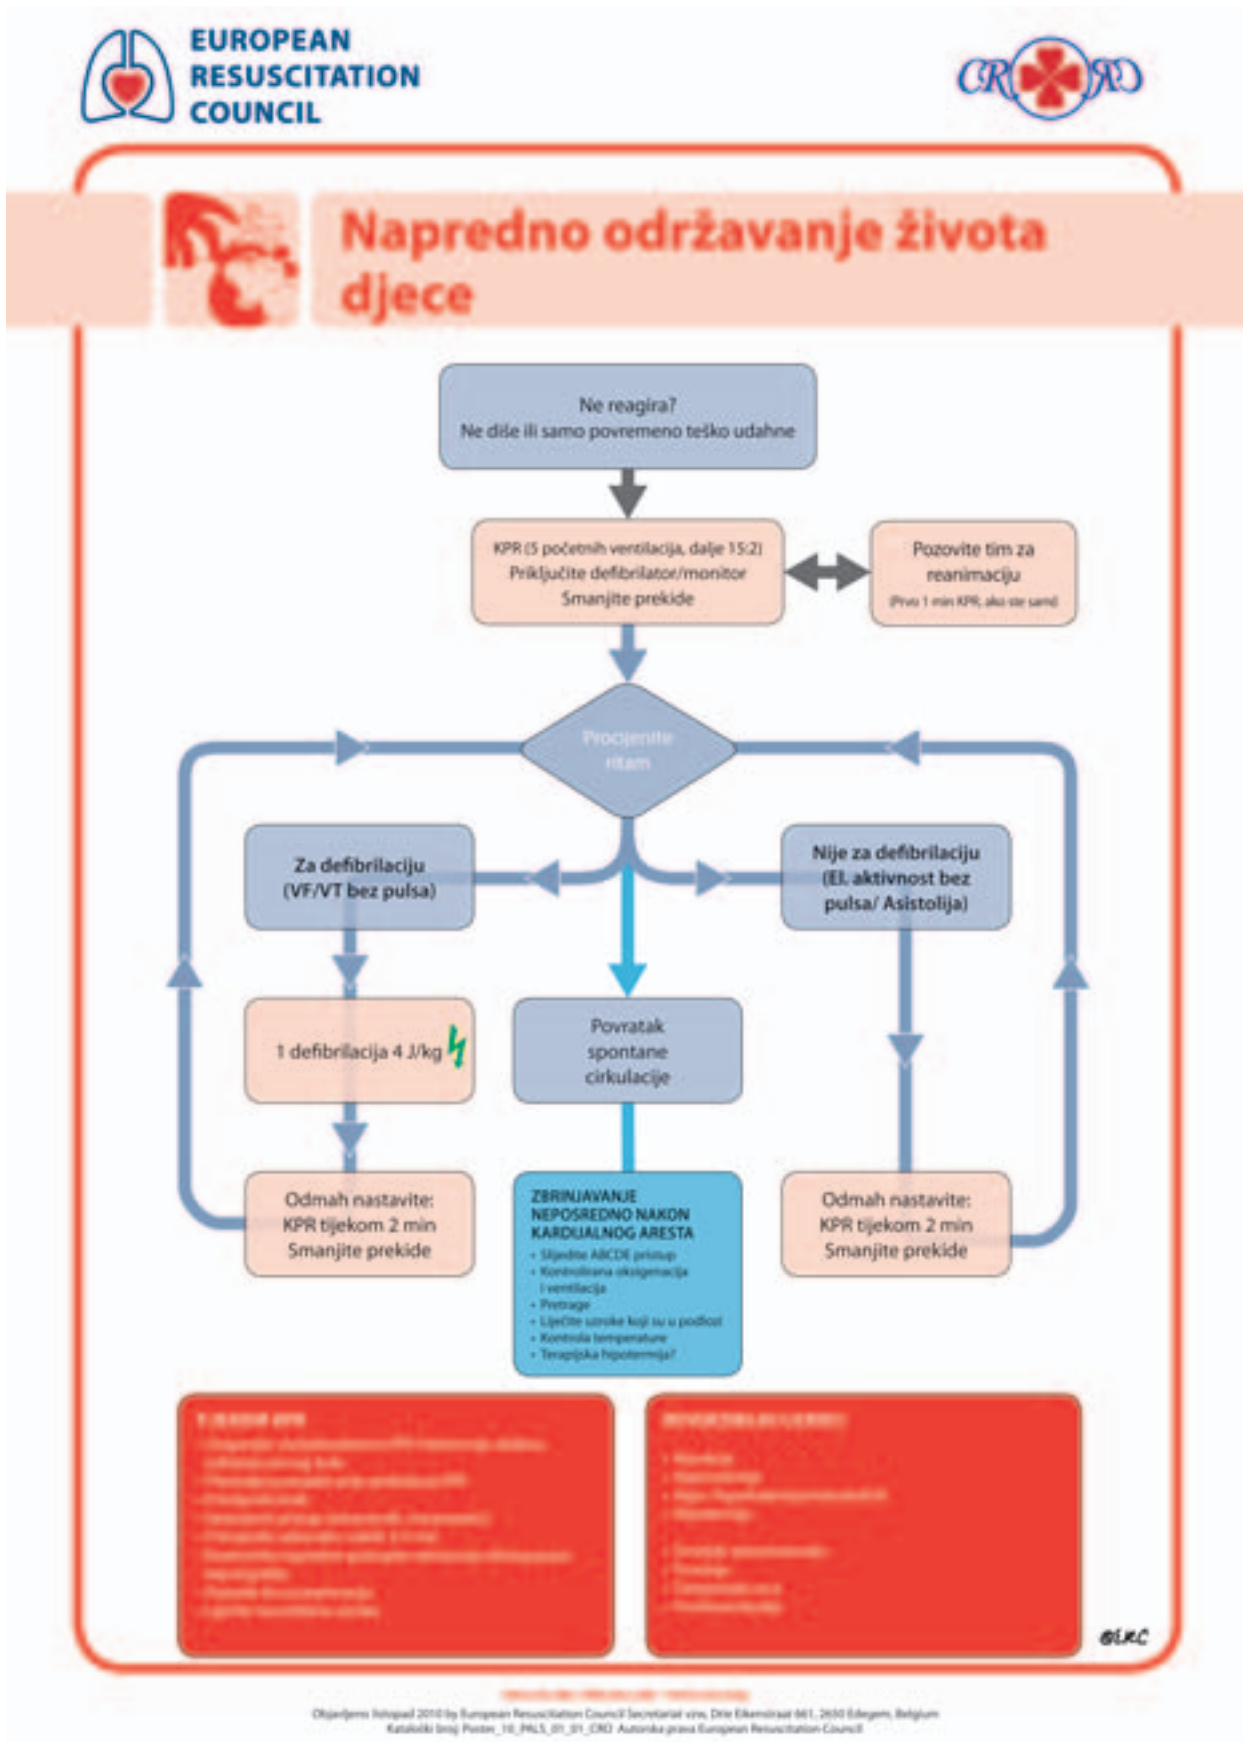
EUROPEAN RESUSCITATION COUNCIL

CRO

Napredno održavanje života djece

Ne reagira?
Ne diše ili samo povremeno teško udahne

KPR (5 početnih ventilacija, dalje 15:2)
Priključite defibrilator/monitor
Smanjite prekide

Pozovite tim za reanimaciju
(Prvo 1 min KPR, ako ste sami)

Procijenite ritam

Za defibrilaciju (VF/VT bez pulsa)

Nije za defibrilaciju (El. aktivnost bez pulsa/ Asistolija)

1 defibrilacija 4 J/kg

Povratak spontane cirkulacije

Odmah nastavite:
KPR tijekom 2 min
Smanjite prekide

ZBRINJAVANJE NEPOSREDNO NAKON KARDIJALNOG ARESTA
• Slijedite ABCDE pristup
• Kontrolirana oksigenacija i ventilacija
• Pretrage
• Liječite uzroke koji su u podlozi
• Kontrola temperature
• Terapijska hipotermija?

Odmah nastavite:
KPR tijekom 2 min
Smanjite prekide

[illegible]

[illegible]

Objavljeno listopad 2010 by European Resuscitation Council Secretariat vzw, Drie Eikenstraat 661, 2650 Edegem, Belgium
Kataloški broj Poster_10_PALS_01_01_CRO Autorska prava European Resuscitation Council